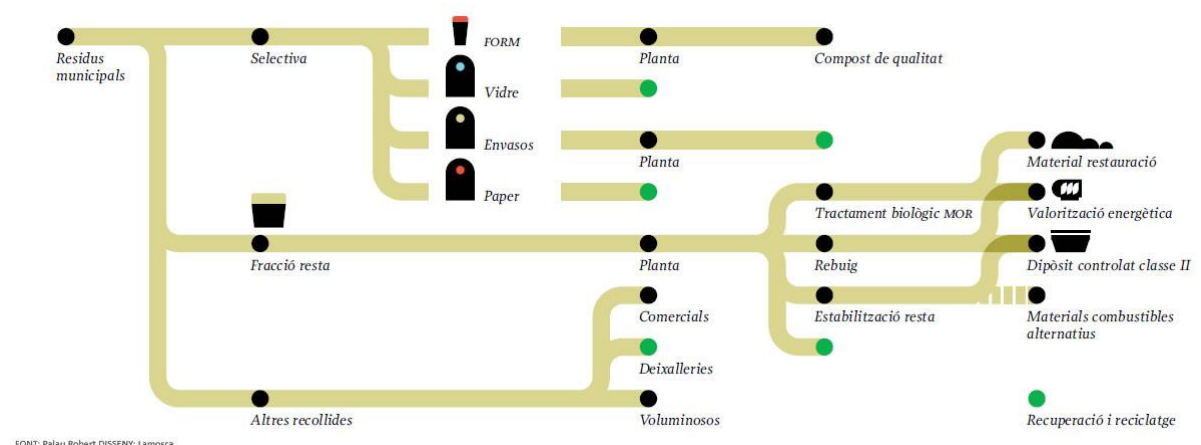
Residus municipals

Selectiva

FORM

Planta

Compost de qualitat

Vidre

Envasos

Planta

Material restauració

Paper

Tractament biològic MOR

Valorització energètica

Fracció resta

Planta

Rebuig

Dipòsit controlat classe II

Estabilització resta

Materials combustibles alternatius

Comercials

Deixalleries

Altres recollides

Voluminosos

Recuperació i reciclatge

FONT: Palau Robert DISSENY: Lamosca